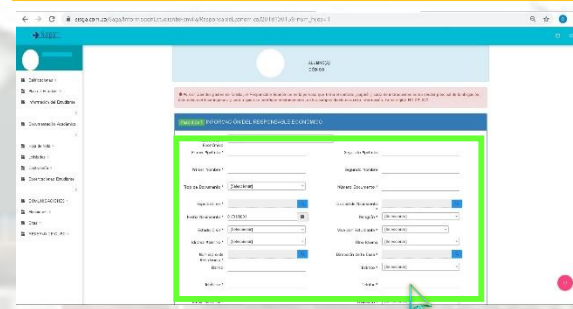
cespa.com.co/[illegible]

ALUMNO(A)
CÓDIGO

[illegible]

INFORMACIÓN DEL RESPONSABLE ECONÓMICO

Primer Apellido *
Segundo Apellido
Primer Nombre *
Segundo Nombre
Tipo de Documento * [Seleccionar]
Número Documento *
Expedición en *
Fecha Nacimiento * 01/01/2020
Ciudad de Nacimiento
Estado Civil * [Seleccionar]
Vive con el Estudiante * [Seleccionar]
Nivel de Estudios * [Seleccionar]
Otro Idioma
Barrio *
Dirección de la Casa *
Estrato *
Teléfono *
Celular *